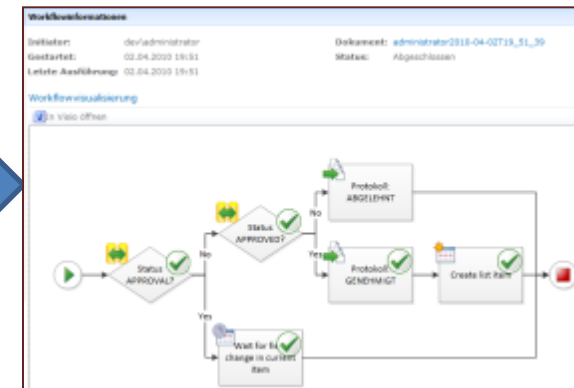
Workflowinformationen

Initiator: dev\administrator
Gestartet: 02.04.2010 19:51
Letzte Ausführung: 02.04.2010 19:51

Dokument: administrator2010-04-02T19_51_39
Status: Abgeschlossen

Workflowvisualisierung

In Visio öffnen

Status APPROVAL?

No

Yes

Status APPROVED?

No

Yes

Protokoll: ABGELEHNT

Protokoll: GENEHMIGT

Create list item

Wait for field change in current item